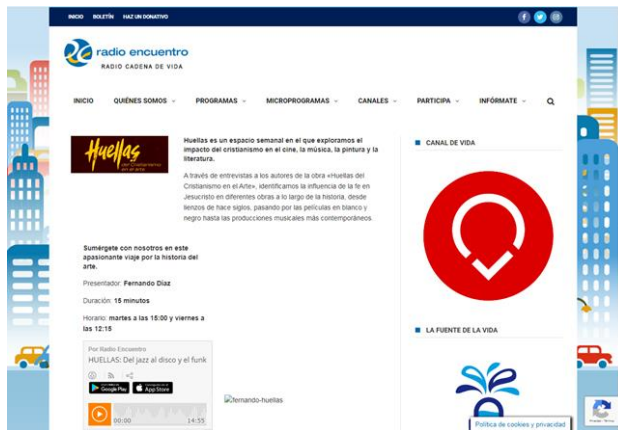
INICIO BOLETÍN HAZ UN DONATIVO

radio encuentro
RADIO CADENA DE VIDA

INICIO QUIÉNES SOMOS PROGRAMAS MICROPROGRAMAS CANALES PARTICIPA INFÓRMATE

Huellas
del Cristianismo en el arte

Huellas es un espacio semanal en el que exploramos el impacto del cristianismo en el cine, la música, la pintura y la literatura.

A través de entrevistas a los autores de la obra «Huellas del Cristianismo en el Arte», identificamos la influencia de la fe en Jesucristo en diferentes obras a lo largo de la historia, desde lienzos de hace siglos, pasando por las películas en blanco y negro hasta las producciones musicales más contemporáneos.

Sumérgete con nosotros en este apasionante viaje por la historia del arte.

Presentador: Fernando Díaz

Duración: 15 minutos

Horario: martes a las 15:00 y viernes a las 12:15

Por Radio Encuentro
HUELLAS: Del jazz al disco y el funk

Google Play App Store

00:00 14:55

fernando-huellas

CANAL DE VIDA

LA FUENTE DE LA VIDA

Política de cookies y privacidad